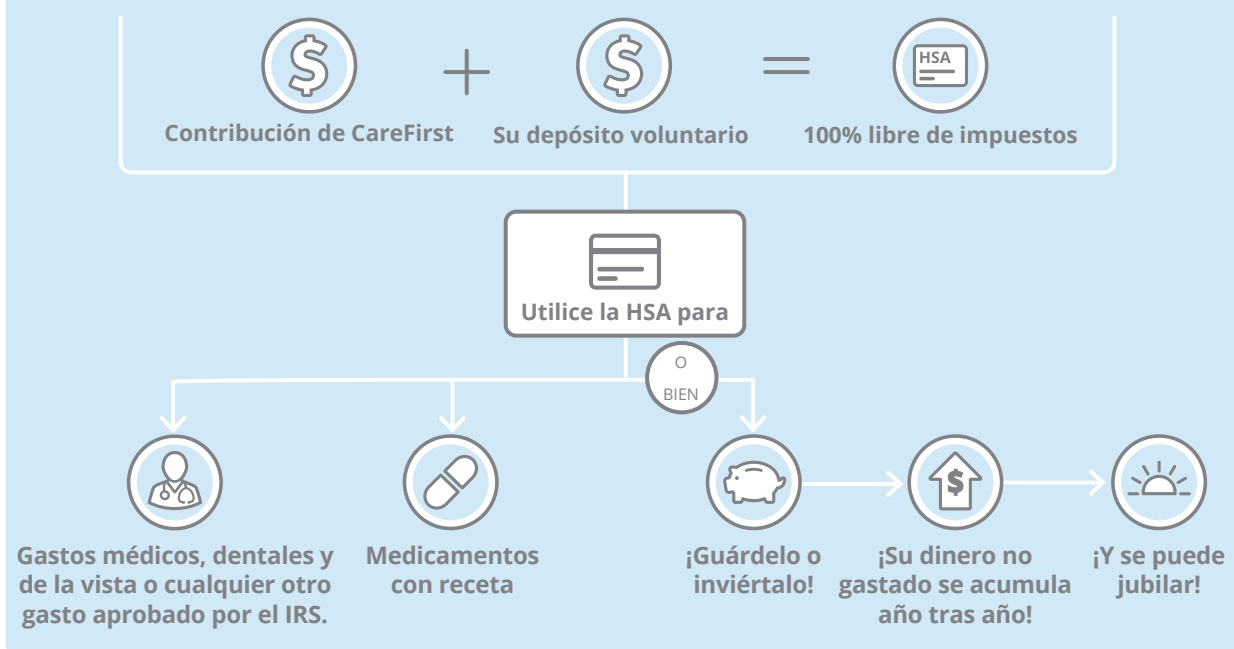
Contribución de CareFirst

Su depósito voluntario

HSA

100% libre de impuestos

Utilice la HSA para

O BIEN

Gastos médicos, dentales y de la vista o cualquier otro gasto aprobado por el IRS.

Medicamentos con receta

¡Guárdelo o inviértalo!

$

¡Su dinero no gastado se acumula año tras año!

¡Y se puede jubilar!